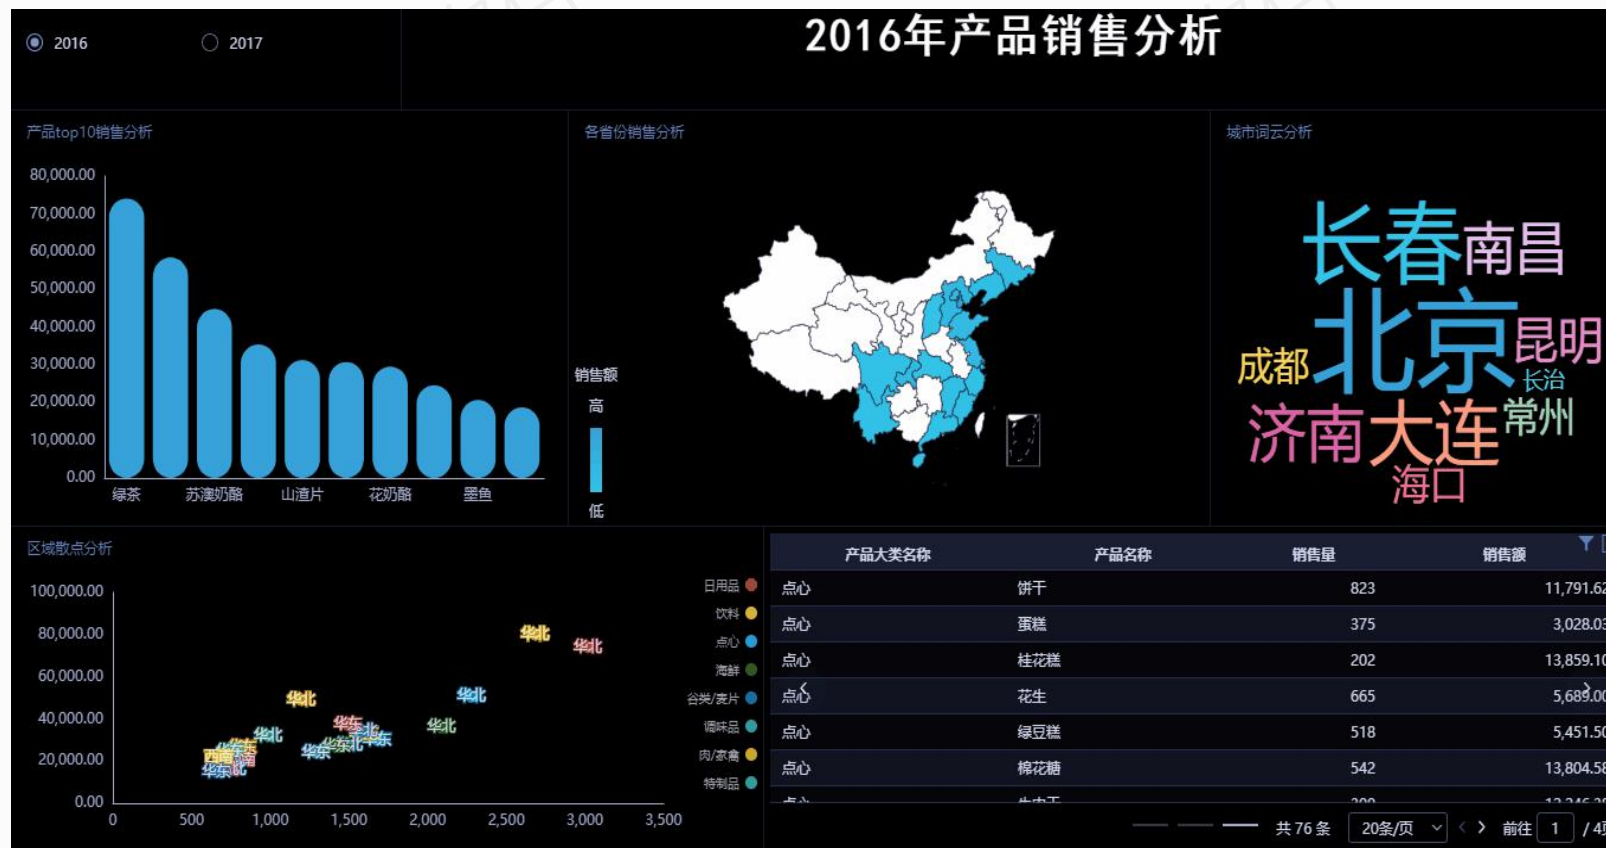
2016 2017

2016年产品销售分析

产品top10销售分析

80,000.00
70,000.00
60,000.00
50,000.00
40,000.00
30,000.00
20,000.00
10,000.00
0.00

绿茶 苏澳奶酪 山渣片 花奶酪 墨鱼

各省份销售分析

销售额
高
低

城市词云分析

长春 南昌 北京 昆明 成都 长治 济南 大连 常州 海口

区域散点分析

100,000.00
80,000.00
60,000.00
40,000.00
20,000.00
0.00

0 500 1,000 1,500 2,000 2,500 3,000 3,500

华北 华北 华北 华北 华北 华北 华东 华东 华北 华东 华东 西南 华东 华北

日用品
饮料
点心
海鲜
谷类/麦片
调味品
肉/家禽
特制品

| 产品大类名称 | 产品名称 | 销售量 | 销售额 |
|---|---|---|---|
| 点心 | 饼干 | 823 | 11,791.62 |
| 点心 | 蛋糕 | 375 | 3,028.03 |
| 点心 | 桂花糕 | 202 | 13,859.10 |
| 点心 | 花生 | 665 | 5,689.00 |
| 点心 | 绿豆糕 | 518 | 5,451.50 |
| 点心 | 棉花糖 | 542 | 13,804.58 |

共 76 条 20条/页 前往 1 / 4